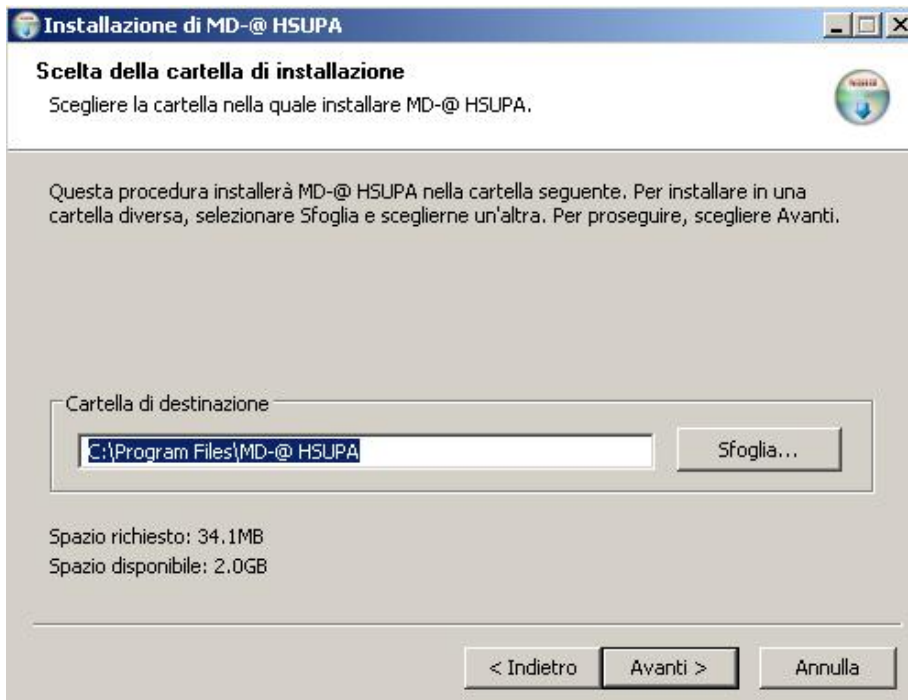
Installazione di MD-@ HSUPA

Scelta della cartella di installazione
Scegliere la cartella nella quale installare MD-@ HSUPA.

Questa procedura installerà MD-@ HSUPA nella cartella seguente. Per installare in una cartella diversa, selezionare Sfoglia e sceglierne un'altra. Per proseguire, scegliere Avanti.

Cartella di destinazione

C:\Program Files\MD-@ HSUPA

Sfoglia...

Spazio richiesto: 34.1MB
Spazio disponibile: 2.0GB

< Indietro
Avanti >
Annulla